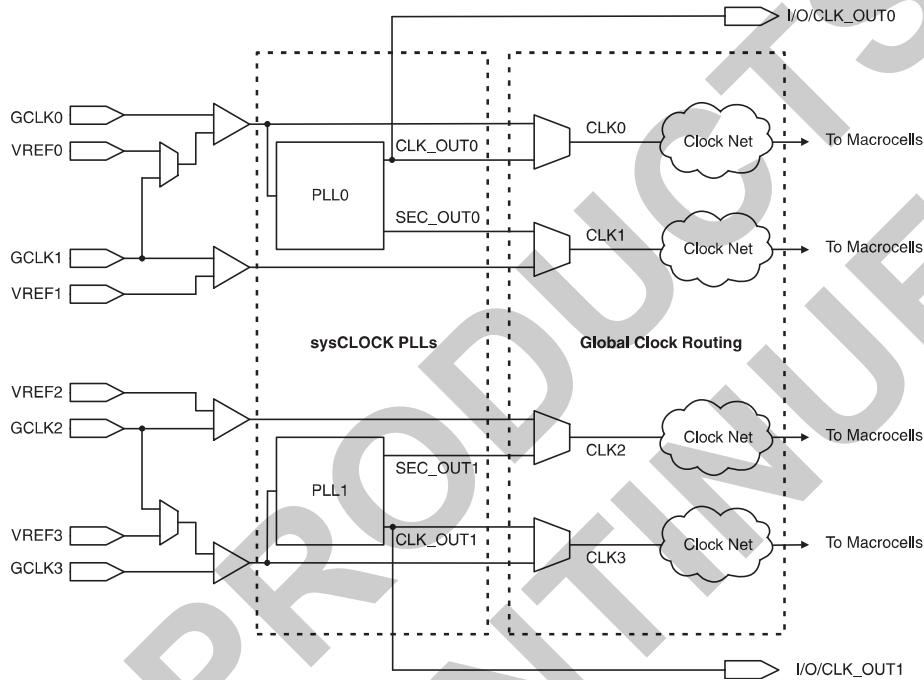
I/O/CLK_OUT0

GCLK0
VREF0
CLK_OUT0
CLK0
Clock Net
To Macrocells
PLL0
SEC_OUT0
CLK1
Clock Net
To Macrocells
GCLK1
VREF1

sysCLOCK PLLs
Global Clock Routing

VREF2
GCLK2
Clock Net
To Macrocells
SEC_OUT1
CLK2
PLL1
VREF3
CLK_OUT1
Clock Net
To Macrocells
GCLK3
CLK3

I/O/CLK_OUT1